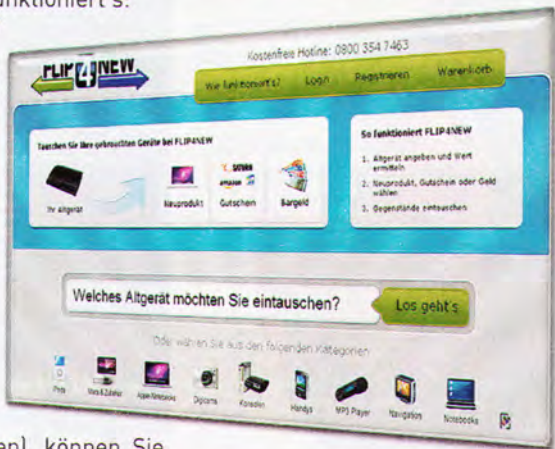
funktioniert's:

FLIP4NEW

Kostenfreie Hotline: 0800 354 7463

Wie funktioniert's? Login Registrieren Warenkorb

Tauschen Sie Ihre gebrauchten Geräte bei FLIP4NEW

Ihr Altgerät Neuprodukt Gutschein Bargeld

So funktioniert FLIP4NEW

1. Altgerät angeben und Wert ermitteln
2. Neuprodukt, Gutschein oder Geld wählen
3. Gegenstände eintauschen

Welches Altgerät möchten Sie eintauschen? Los geht's

Oder wählen Sie aus den folgenden Kategorien

iPods Macs & Zubehör Apple Notebooks Digicams Konsolen Handys MP3 Player Navigation Notebooks

en], können Sie